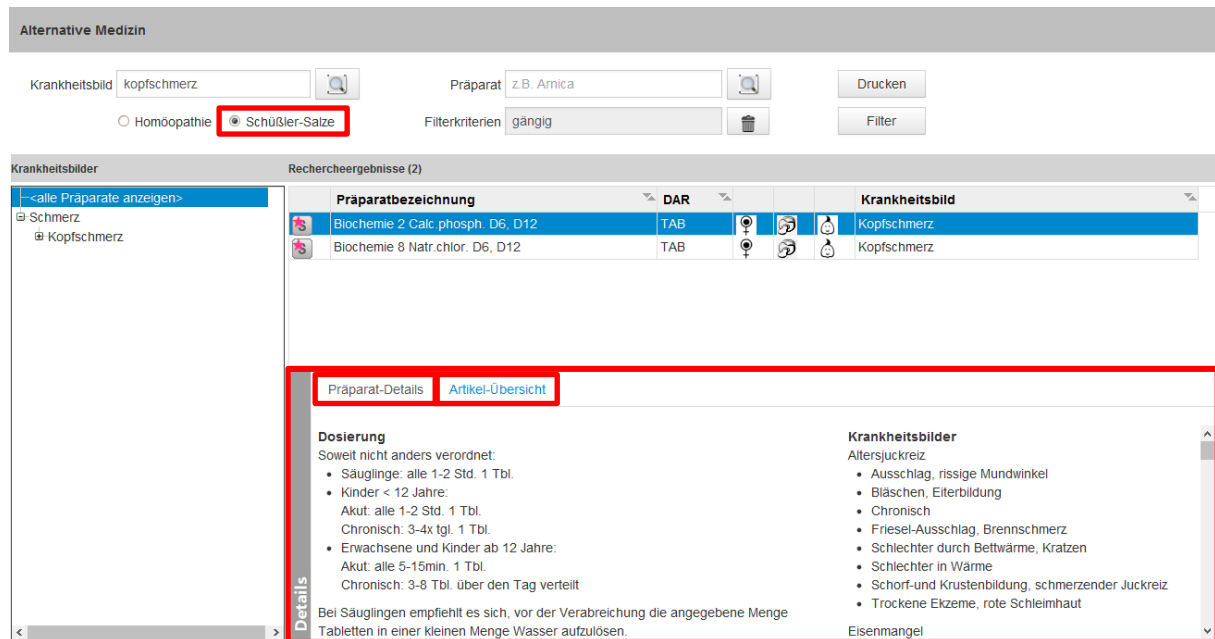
Alternative Medizin

Krankheitsbild kopfschmerz

Präparat z.B. Arnica

Drucken

Homöopathie Schüßler-Salze

Filterkriterien gängig

Filter

Krankheitsbilder

<alle Präparate anzeigen>
Schmerz
Kopfschmerz

Rechercheergebnisse (2)

| | Präparatbezeichnung | DAR | | | | Krankheitsbild |
|---|---|---|---|---|---|---|
| | Biochemie 2 Calc.phosph. D6, D12 | TAB | | | | Kopfschmerz |
| | Biochemie 8 Natr.chlor. D6, D12 | TAB | | | | Kopfschmerz |

Präparat-Details Artikel-Übersicht

Details

Dosierung
Soweit nicht anders verordnet:
• Säuglinge: alle 1-2 Std. 1 Tbl.
• Kinder < 12 Jahre:
Akut: alle 1-2 Std. 1 Tbl.
Chronisch: 3-4x tgl. 1 Tbl.
• Erwachsene und Kinder ab 12 Jahre:
Akut: alle 5-15min. 1 Tbl.
Chronisch: 3-8 Tbl. über den Tag verteilt

Bei Säuglingen empfiehlt es sich, vor der Verabreichung die angegebene Menge Tabletten in einer kleinen Menge Wasser aufzulösen.

Krankheitsbilder
Altersjuckreiz
• Ausschlag, rissige Mundwinkel
• Bläschen, Eiterbildung
• Chronisch
• Friesel-Ausschlag, Brennschmerz
• Schlechter durch Bettwärme, Kratzen
• Schlechter in Wärme
• Schorf-und Krustenbildung, schmerzender Juckreiz
• Trockene Ekzeme, rote Schleimhaut

Eisenmangel